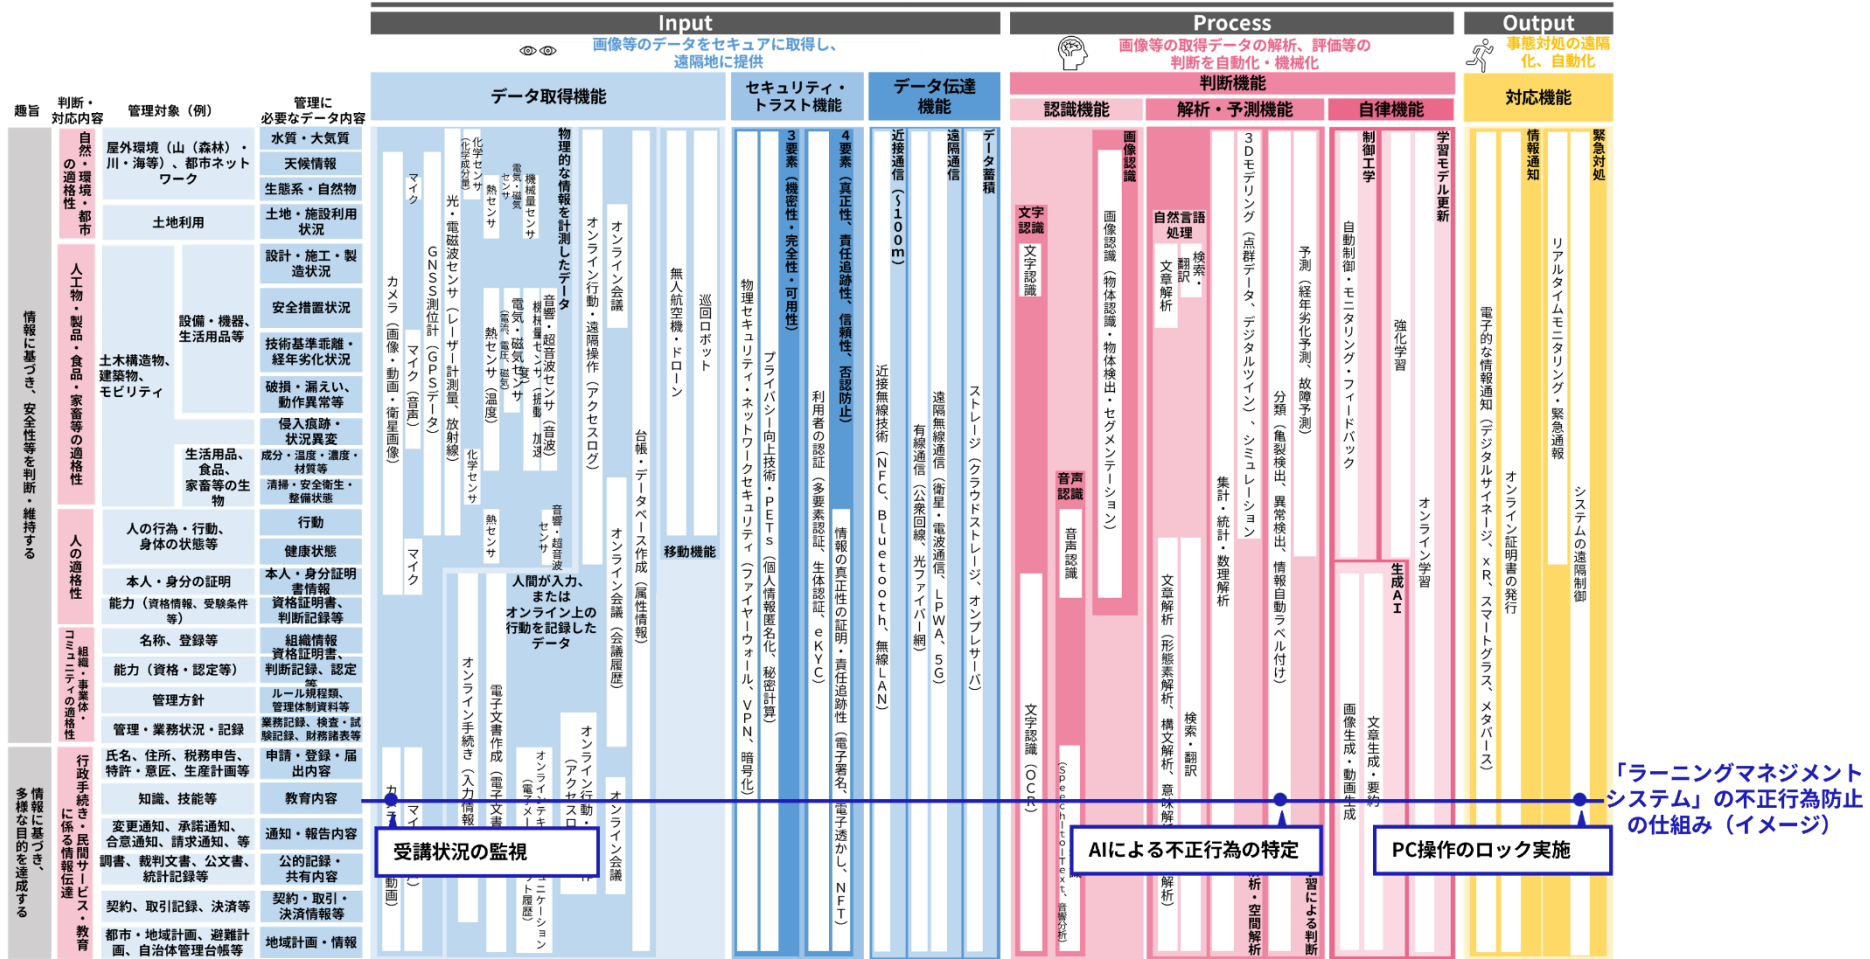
Input
画像等のデータをセキュアに取得し、遠隔地に提供

Process
画像等の取得データの解析、評価等の判断を自動化・機械化

Output
事態対処の遠隔化、自動化

趣旨
判断・対応内容
管理対象（例）
管理に必要なデータ内容

データ取得機能
セキュリティ・トラスト機能
データ伝達機能
判断機能
認識機能
解析・予測機能
自律機能
対応機能

情報に基づき、安全性等を判断・維持する
自然・環境・都市の適格性
屋外環境（山（森林）・川・海等）、都市ネットワーク
水質・大気質
天候情報
生態系・自然物
土地利用
土地・施設利用状況
人工物・製品・食品・家畜等の適格性
土木構造物、建築物、モビリティ
設備・機器、生活用品等
設計・施工・製造状況
安全措置状況
技術基準乖離・経年劣化状況
破損・漏えい、動作異常等
侵入痕跡・状況異変
生活用品、食品、家畜等の生物
成分・温度・濃度・材質等
清掃・安全衛生・整備状態
人の適格性
人の行為・行動、身体の状態等
行動
健康状態
本人・身分の証明
本人・身分証明書情報
能力（資格情報、受験条件等）
資格証明書、判断記録等
組織・事業体・コミュニティの適格性
名称、登録等
組織情報
能力（資格・認定等）
資格証明書、判断記録、認定等
管理方針
ルール規程類、管理体制資料等
管理・業務状況・記録
業務記録、検査・試験記録、財務諸表等
情報に基づき、多様な目的を達成する
行政手続き・民間サービス・教育に係る情報伝達
氏名、住所、税務申告、特許・意匠、生産計画等
申請・登録・届出内容
知識、技能等
教育内容
変更通知、承諾通知、合意通知、請求通知、等
通知・報告内容
調書、裁判文書、公文書、統計記録等
公的記録・共有内容
契約、取引記録、決済等
契約・取引・決済情報等
都市・地域計画、避難計画、自治体管理台帳等
地域計画・情報

物理的な情報を計測したデータ
カメラ（画像・動画・衛星画像）
マイク
マイク（音声）
マイク
GNSS測位計（GPSデータ）
光・電磁波センサ（レーザー計測量、放射線）
化学センサ（化学成分等）
化学センサ
電気・磁気センサ
熱センサ
熱センサ（温度）
熱センサ
機械量センサ
機械量センサ（振動、加速）
電気・磁気センサ（電流、電圧、磁気）
音響・超音波センサ（音波）
音響・超音波センサ
オンライン行動・遠隔操作（アクセスログ）
オンライン会議
台帳・データベース作成（属性情報）
オンライン会議（会議履歴）
無人航空機・ドローン
巡回ロボット
移動機能
人間が入力、または オンライン上の行動を記録したデータ
オンライン手続き（入力情報）
電子文書作成（電子文書）
オンラインコミュニケーション（電子メール、チャット履歴）
オンライン行動（アクセスログ）
オンライン会議
カメラ（動画）
マイク

3要素（機密性・完全性・可用性）
物理セキュリティ・ネットワークセキュリティ（ファイヤーウォール、VPN、暗号化）
プライバシー向上技術・PETs（個人情報匿名化、秘密計算）
4要素（真正性、責任追跡性、信頼性、否認防止）
利用者の認証（多要素認証、生体認証、eKYC）
情報の真正性の証明・責任追跡性（電子署名、電子透かし、NFT）

近接通信（〜100m）
近接無線技術（NFC、Bluetooth、無線LAN）
遠隔通信
有線通信（公衆回線、光ファイバー網）
遠隔無線通信（衛星・電波通信、LPWA、5G）
データ蓄積
ストレージ（クラウドストレージ、オンプレサーバ）

文字認識
文字認識
文字認識（OCR）
画像認識
画像認識（物体認識・物体検出・セグメンテーション）
音声認識
音声認識
（Speech to Text、音響分析）
自然言語処理
文章解析
翻訳
検索・翻訳
文章解析（形態素解析、構文解析、意味解析）
検索・翻訳
3Dモデリング（点群データ、デジタルツイン）、シミュレーション
集計・統計・数理解析
予測（経年劣化予測、故障予測）
分類（亀裂検出、異常検出、情報自動ラベル付け）
析・空間解析
習による判断
制御工学
自動制御・モニタリング・フィードバック
強化学習
学習モデル更新
オンライン学習
生成AI
画像生成・動画生成
文章生成・要約

電子的な情報通知（デジタルサイネージ、xR、スマートグラス、メタバース）
情報通知
オンライン証明書の発行
リアルタイムモニタリング・緊急通報
緊急対処
システムの遠隔制御

「ラーニングマネジメントシステム」の不正行為防止の仕組み（イメージ）
受講状況の監視
AIによる不正行為の特定
PC操作のロック実施